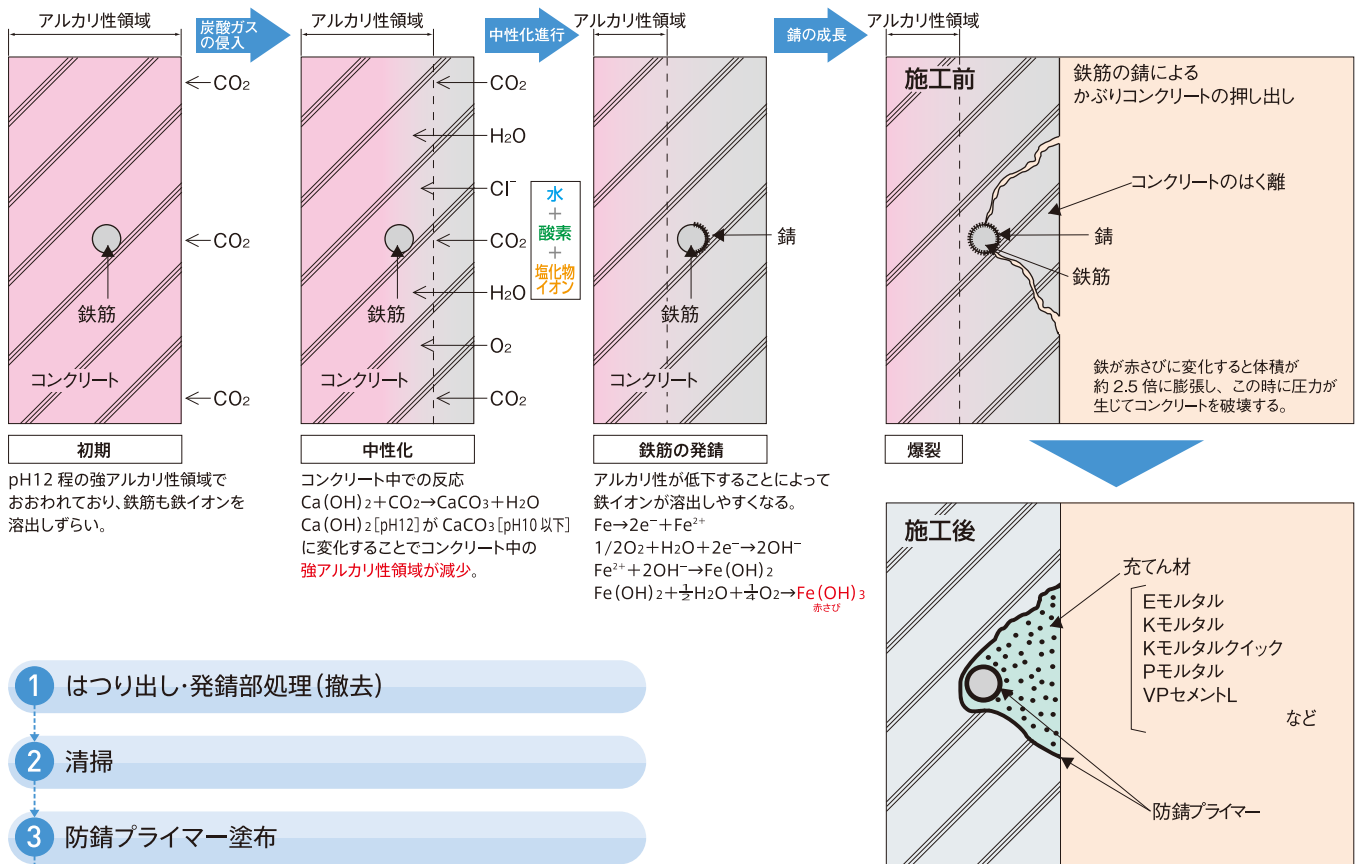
アルカリ性領域

炭酸ガスの侵入

アルカリ性領域

中性化進行

アルカリ性領域

錆の成長

アルカリ性領域

$CO_2$

$CO_2$

$CO_2$

鉄筋

コンクリート

初期

pH12 程の強アルカリ性領域でおおわれており、鉄筋も鉄イオンを溶出しずらい。

$CO_2$

$H_2O$

$Cl^-$

$CO_2$

$H_2O$

$O_2$

$CO_2$

鉄筋

コンクリート

水
＋
酸素
＋
塩化物イオン

中性化

コンクリート中での反応
Ca(OH)$_2$＋$CO_2$→$CaCO_3$＋$H_2O$
Ca(OH)$_2$［pH12］が $CaCO_3$［pH10 以下］に変化することでコンクリート中の強アルカリ性領域が減少。

錆

鉄筋

コンクリート

鉄筋の発錆

アルカリ性が低下することによって鉄イオンが溶出しやすくなる。
$Fe→2e^-+Fe^{2+}$
$1/2O_2+H_2O+2e^-→2OH^-$
$Fe^{2+}+2OH^-→Fe(OH)_2$
$Fe(OH)_2+\frac{1}{2}H_2O+\frac{1}{4}O_2→Fe(OH)_3$
赤さび

施工前

鉄筋の錆によるかぶりコンクリートの押し出し

コンクリートのはく離

錆

鉄筋

鉄が赤さびに変化すると体積が約 2.5 倍に膨張し、この時に圧力が生じてコンクリートを破壊する。

爆裂

施工後

充てん材

Eモルタル
Kモルタル
Kモルタルクイック
Pモルタル
VPセメントL
など

防錆プライマー

1 はつり出し･発錆部処理（撤去）

2 清掃

3 防錆プライマー塗布